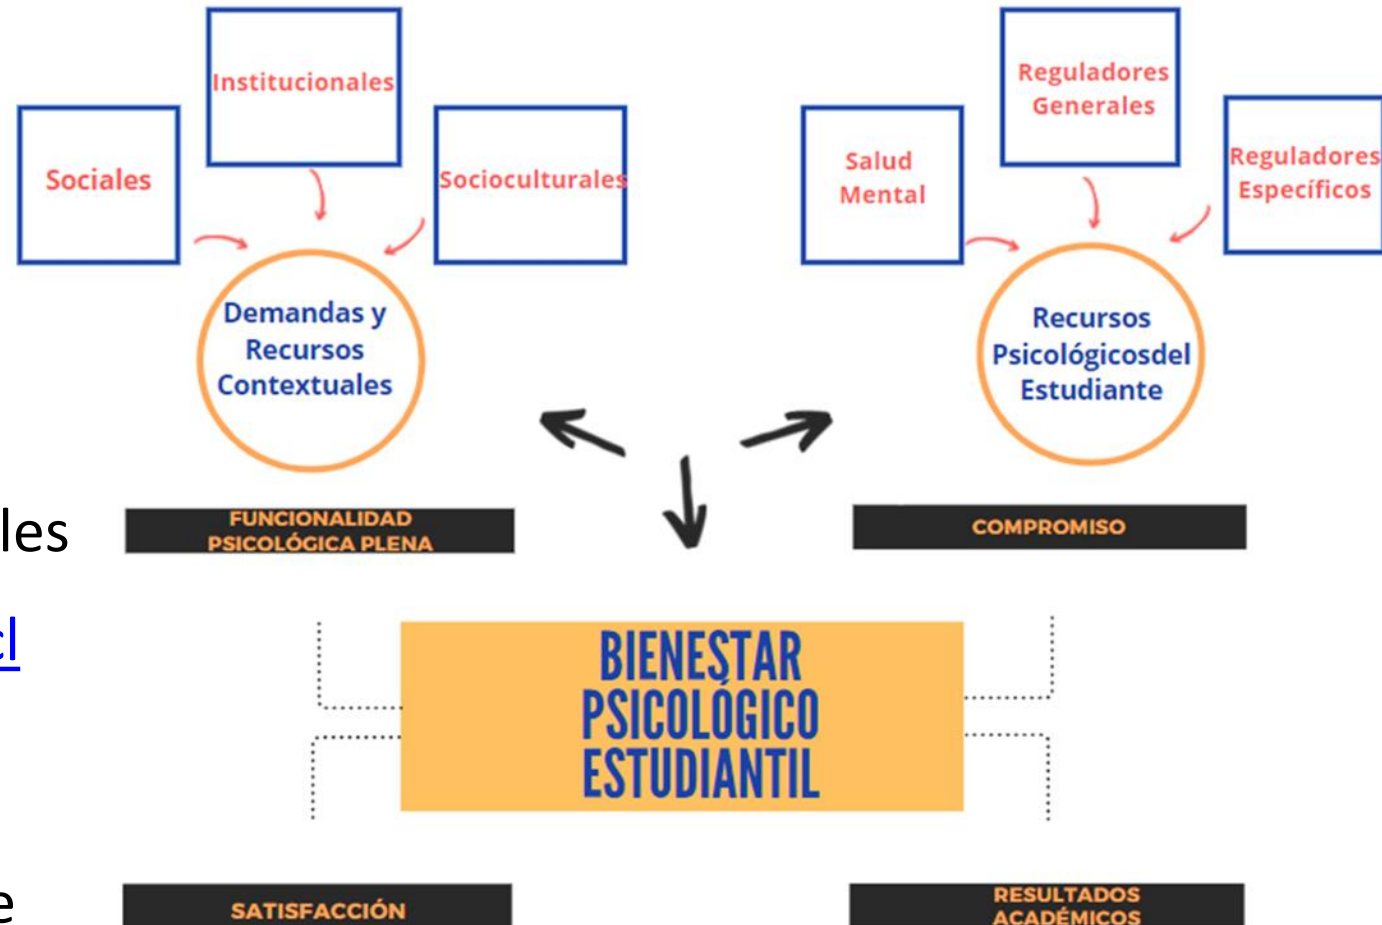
Institucionales

Sociales

Socioculturales

Demandas y Recursos Contextuales

Reguladores Generales

Salud Mental

Reguladores Específicos

Recursos Psicológicosdel Estudiante

les

cl

FUNCIONALIDAD PSICOLÓGICA PLENA

COMPROMISO

BIENESTAR PSICOLÓGICO ESTUDIANTIL

e

SATISFACCIÓN

RESULTADOS ACADÉMICOS